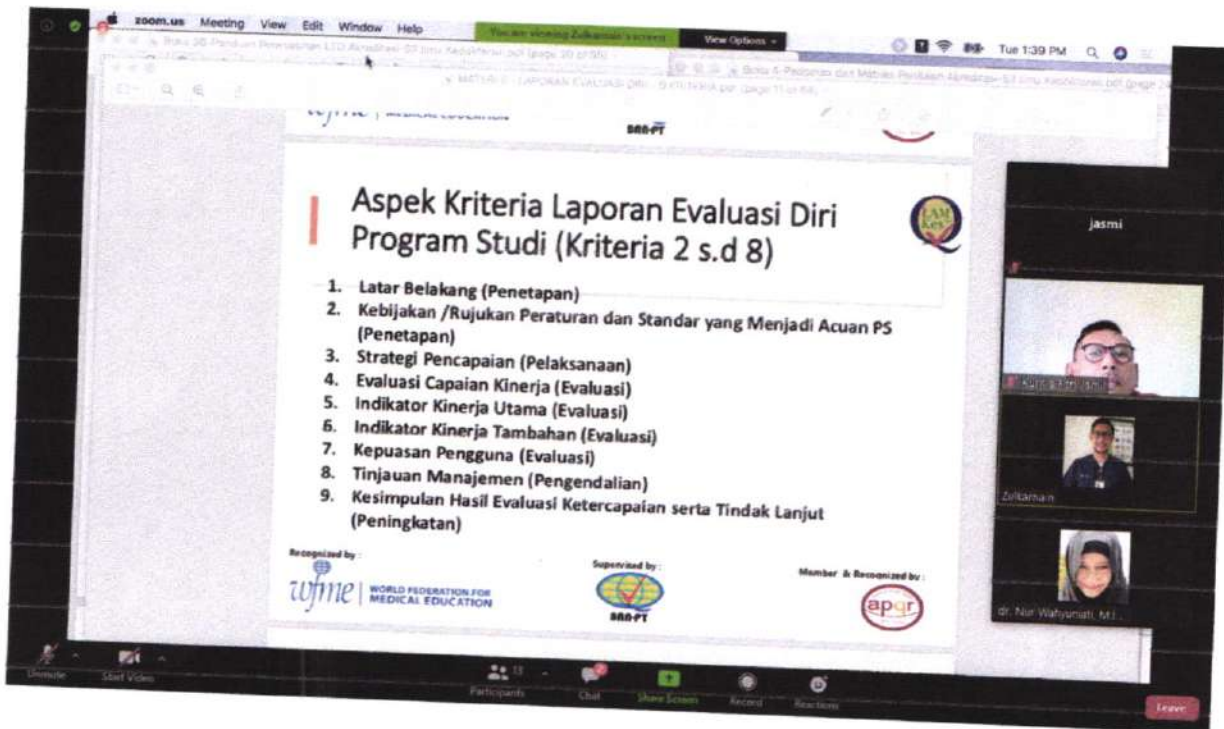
zoom.us Meeting View Edit Window Help

You are viewing Zulkarnain's screen

View Options

Tue 1:39 PM

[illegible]

MATERI 3 - LAPORAN EVALUASI DIRI - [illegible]

BAN-PT

Aspek Kriteria Laporan Evaluasi Diri Program Studi (Kriteria 2 s.d 8)

1. Latar Belakang (Penetapan)
2. Kebijakan /Rujukan Peraturan dan Standar yang Menjadi Acuan PS (Penetapan)
3. Strategi Pencapaian (Pelaksanaan)
4. Evaluasi Capaian Kinerja (Evaluasi)
5. Indikator Kinerja Utama (Evaluasi)
6. Indikator Kinerja Tambahan (Evaluasi)
7. Kepuasan Pengguna (Evaluasi)
8. Tinjauan Manajemen (Pengendalian)
9. Kesimpulan Hasil Evaluasi Ketercapaian serta Tindak Lanjut (Peningkatan)

Recognized by :

wfme | WORLD FEDERATION FOR MEDICAL EDUCATION

Supervised by :

BAN-PT

Member & Recognized by :

apqr

jasmi

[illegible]

Zulkarnain

dr. Nur Wahyuniati, M.I...

Unmute

Start Video

Participants

Chat

Share Screen

Record

Reactions

Leave